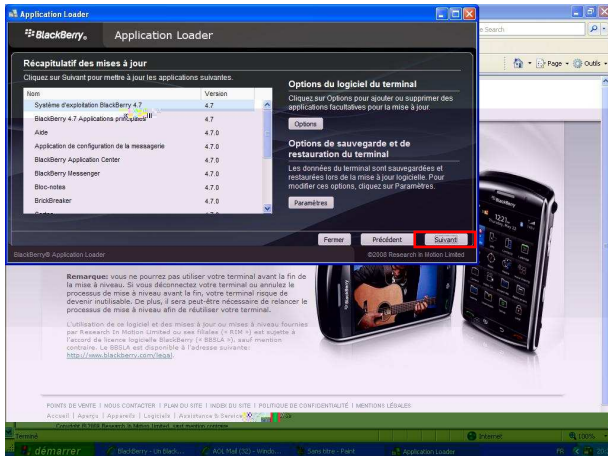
Application Loader

BlackBerry. Application Loader

Récapitulatif des mises à jour
Cliquez sur Suivant pour mettre à jour les applications suivantes.

| Nom | Version |
|---|---|
| Système d'exploitation BlackBerry 4.7 | 4.7 |
| BlackBerry 4.7 Applications principales | 4.7 |
| Aide | 4.7.0 |
| Application de configuration de la messagerie | 4.7.0 |
| BlackBerry Application Center | 4.7.0 |
| BlackBerry Messenger | 4.7.0 |
| Bloc-notes | 4.7.0 |
| BrickBreaker | 4.7.0 |

Options du logiciel du terminal
Cliquez sur Options pour ajouter ou supprimer des applications facultatives pour la mise à jour.
Options

Options de sauvegarde et de restauration du terminal
Les données du terminal sont sauvegardées et restaurées lors de la mise à jour logicielle. Pour modifier ces options, cliquez sur Paramètres.
Paramètres

Fermer Précédent Suivant

BlackBerry® Application Loader ©2008 Research In Motion Limited

Search
Page Outils

Remarque: vous ne pourrez pas utiliser votre terminal avant la fin de la mise à niveau. Si vous déconnectez votre terminal ou annulez le processus de mise à niveau avant la fin, votre terminal risque de devenir inutilisable. De plus, il sera peut-être nécessaire de relancer le processus de mise à niveau afin de réutiliser votre terminal.

L'utilisation de ce logiciel et des mises à jour ou mises à niveau fournies par Research In Motion Limited ou ses filiales (« RIM ») est sujette à l'accord de licence logiciel BlackBerry (« BBSLA »), sauf mention contraire. Le BBSLA est disponible à l'adresse suivante: http://www.blackberry.com/legal.

POINTS DE VENTE | NOUS CONTACTER | PLAN DU SITE | INDEX DU SITE | POLITIQUE DE CONFIDENTIALITÉ | MENTIONS LÉGALES
Accueil | Aperçu | Appareils | Logiciels | Assistance & Service
Copyright © 1999 Research In Motion Limited. Tous droits réservés.

Terminé Internet 100%
démarrer BlackBerry - Un Black... AOL Mail (32) - Windo... Sans titre - Paint Application Loader FR